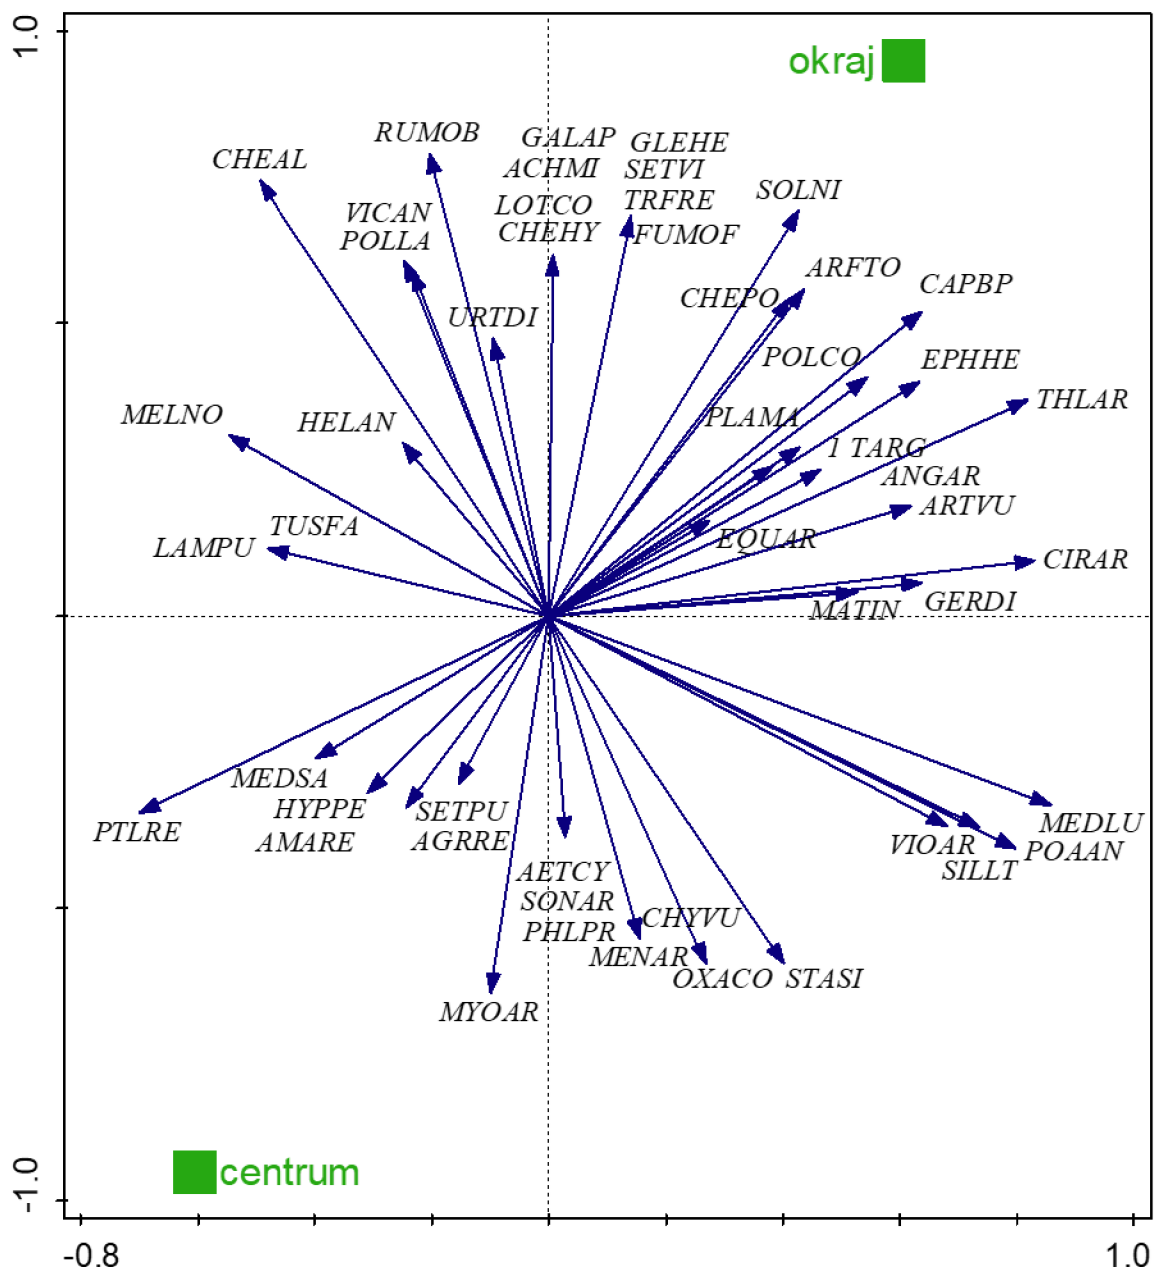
1.0
-1.0
-0.8
1.0
okraj
centrum
RUMOB
GALAP
GLEHE
CHEAL
ACHMI
SETVI
TRFRE
SOLNI
VICAN
LOTCO
POLLA
CHEHY
FUMOF
ARFTO
CAPBP
CHEPO
URTDI
POLCO
EPHHE
THLAR
MELNO
HELAN
PLAMA
1 TARG
ANGAR
ARTVU
TUSFA
LAMPU
EQUAR
CIRAR
MATIN
GERDI
MEDSA
HYPPE
SETPU
PTLRE
AMARE
AGRRE
MEDLU
VIOAR
POAAN
SILLT
AETCY
SONAR
PHLPR
CHYVU
MENAR
OXACO
STASI
MYOAR